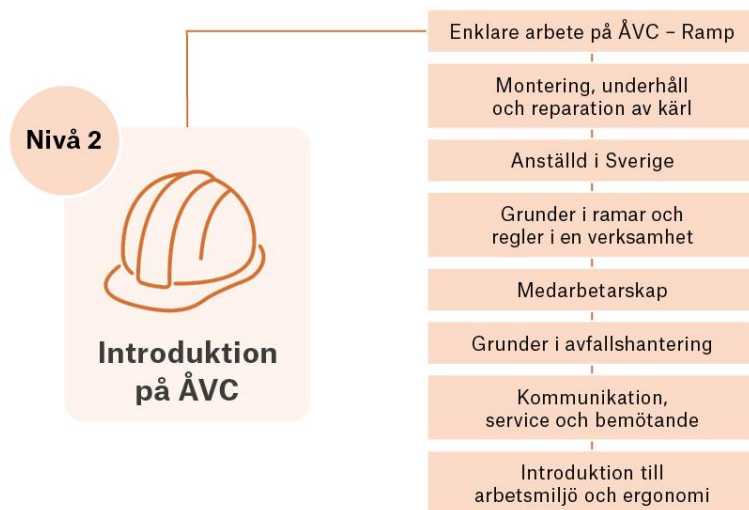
Nivå 2

Introduktion på ÅVC

Enklare arbete på ÅVC – Ramp

Montering, underhåll och reparation av kärl

Anställd i Sverige

Grunder i ramar och regler i en verksamhet

Medarbetarskap

Grunder i avfallshantering

Kommunikation, service och bemötande

Introduktion till arbetsmiljö och ergonomi